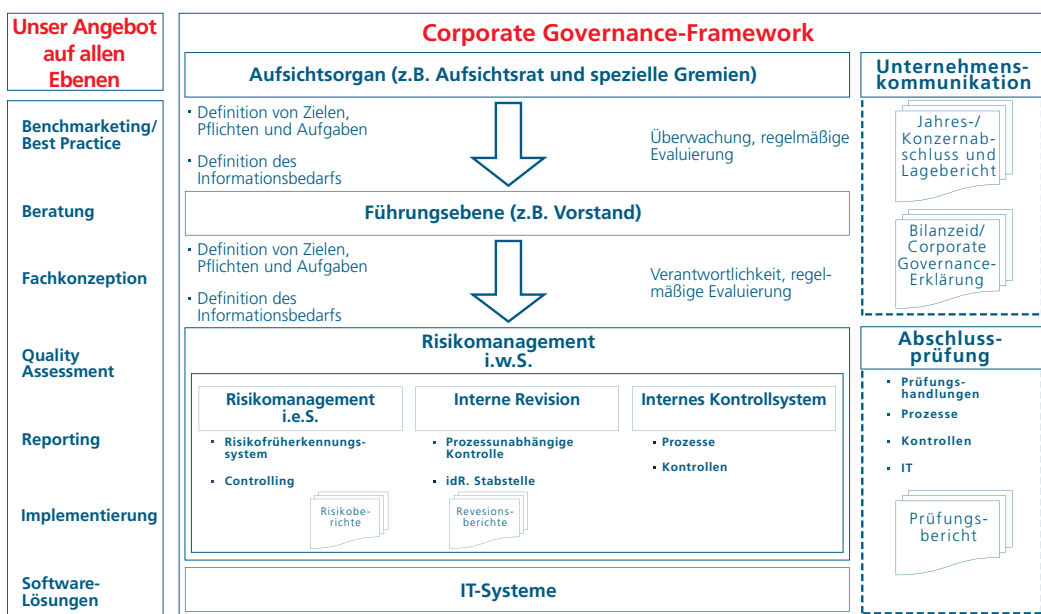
Unser Angebot auf allen Ebenen

Benchmarketing/ Best Practice

Beratung

Fachkonzeption

Quality Assessment

Reporting

Implementierung

Software-Lösungen

Corporate Governance-Framework

Aufsichtsorgan (z.B. Aufsichtsrat und spezielle Gremien)

- Definition von Zielen, Pflichten und Aufgaben
- Definition des Informationsbedarfs

Überwachung, regelmäßige Evaluierung

Führungsebene (z.B. Vorstand)

- Definition von Zielen, Pflichten und Aufgaben
- Definition des Informationsbedarfs

Verantwortlichkeit, regelmäßige Evaluierung

Risikomanagement i.w.S.

Risikomanagement i.e.S.

- Risikofrüherkennungssystem
- Controlling

Risikoberichte

Interne Revision

- Prozessunabhängige Kontrolle
- idR. Stabstelle

Revisionsberichte

Internes Kontrollsystem

- Prozesse
- Kontrollen

IT-Systeme

Unternehmenskommunikation

Jahres-/ Konzernabschluss und Lagebericht

Bilanzeid/ Corporate Governance-Erklärung

Abschlussprüfung

- Prüfungshandlungen
- Prozesse
- Kontrollen
- IT

Prüfungsbericht